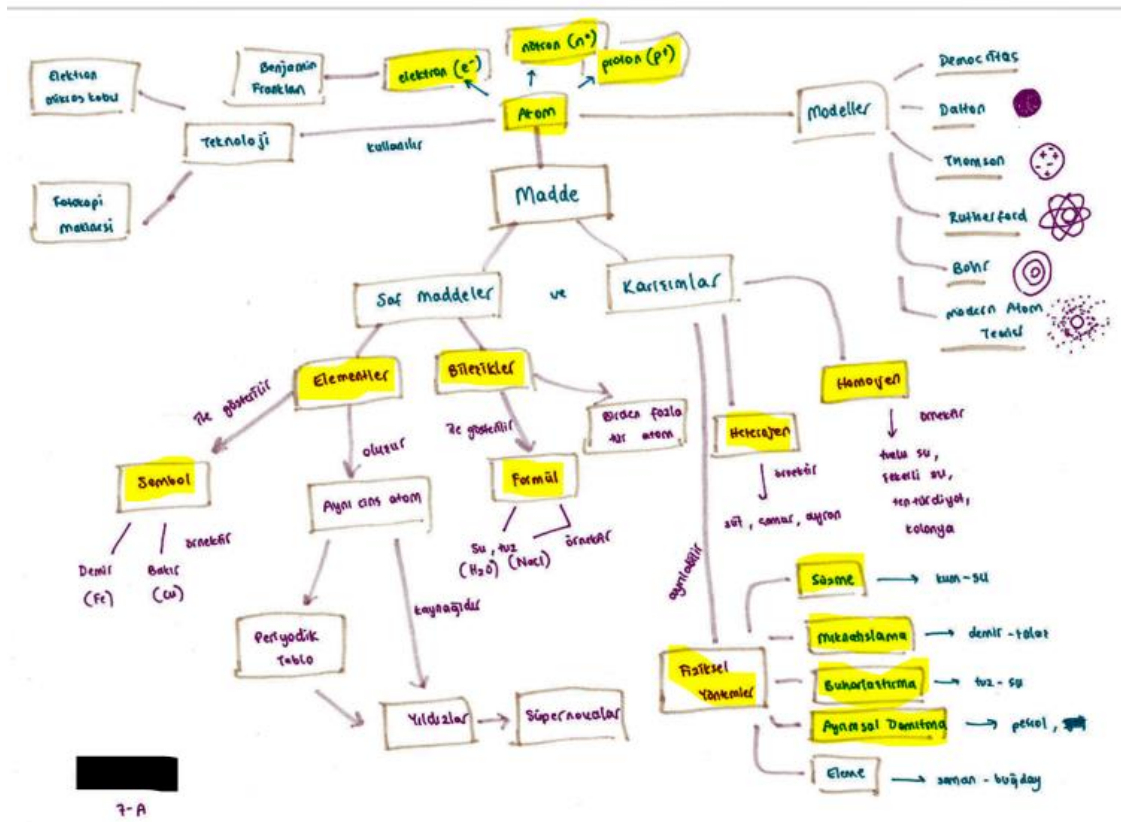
Elektron mikroskobu

Benjamin Franklin

elektron ($e^-$)

nötron ($n^0$)

proton ($p^+$)

Democritus

Dalton

Teknoloji

kullanılır

Atom

Modeller

Thomson

Fotokopi makinesi

Madde

Rutherford

Bohr

Saf maddeler

ve

Karışımlar

Modern Atom Teorisi

Elementler

Bileşikler

Homojen

ile gösterilir

birden fazla tür atom

ile gösterilir

örnektir

Heterojen

oluşur

Sembol

Formül

örnektir

tuzlu su, şekerli su, tentürdiyot, kolonya

Aynı cins atom

süt, çamur, ayran

örnektir

Su, tuz ($H_2O$) (NaCl)

örnektir

Demir (Fe)

Bakır (Cu)

ayrılabilir

Süzme → kum-su

kaynağıdır

Periyodik tablo

Mıknatıslama → demir-talaş

Fiziksel Yöntemler

Buharlaştırma → tuz-su

Yıldızlar → Süpernovalar

Ayrımsal Damıtma → petrol, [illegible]

Eleme → saman-buğday

7-A